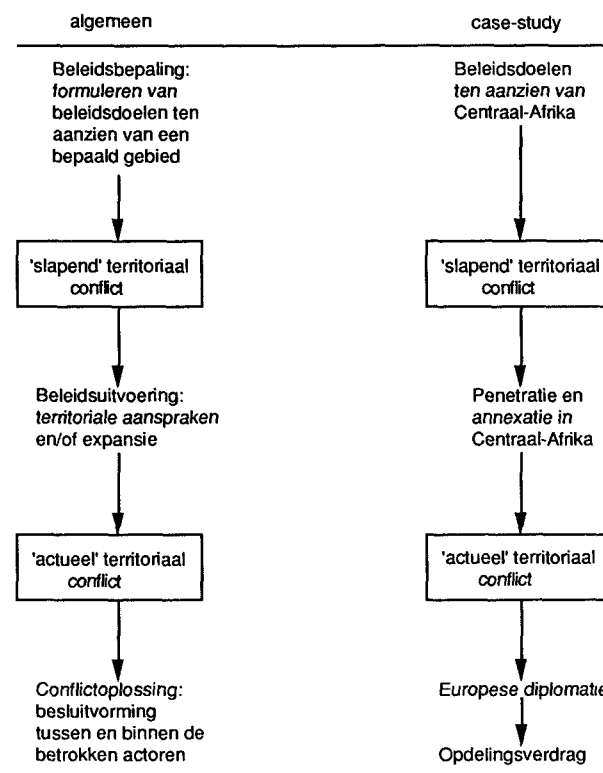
algemeen

case-study

Beleidsbepaling: formuleren van beleidsdoelen ten aanzien van een bepaald gebied

'slapend' territoriaal conflict

Beleidsuitvoering: territoriale aanspraken en/of expansie

'actueel' territoriaal conflict

Conflictoplossing: besluitvorming tussen en binnen de betrokken actoren

Beleidsdoelen ten aanzien van Centraal-Afrika

'slapend' territoriaal conflict

Penetratie en annexatie in Centraal-Afrika

'actueel' territoriaal conflict

Europese diplomatie

Opdelingsverdrag